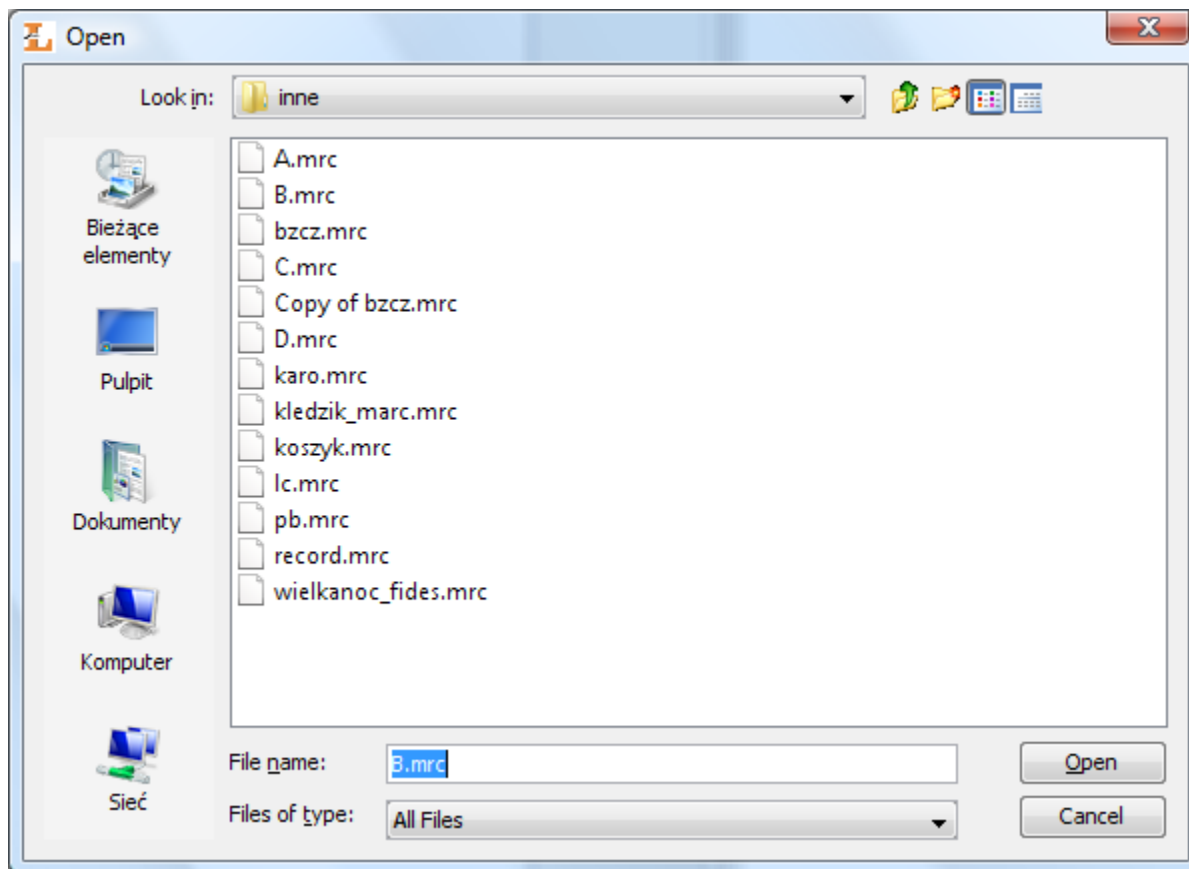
Open

Look in: inne

Bieżące elementy

Pulpit

Dokumenty

Komputer

Sieć

A.mrc
B.mrc
bzcz.mrc
C.mrc
Copy of bzcz.mrc
D.mrc
karo.mrc
kledzik_marc.mrc
koszyk.mrc
lc.mrc
pb.mrc
record.mrc
wielkanoc_fides.mrc

File name: B.mrc

Files of type: All Files

Open

Cancel